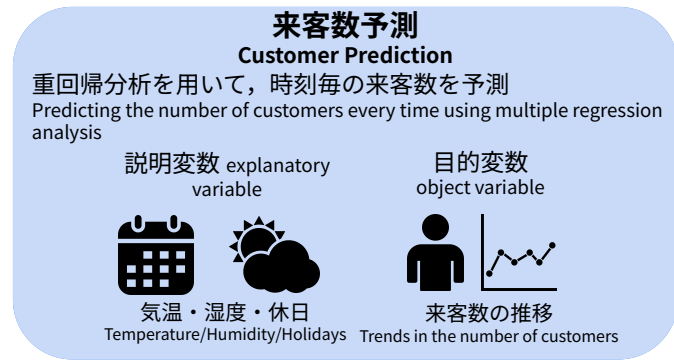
来客数予測
Customer Prediction

重回帰分析を用いて，時刻毎の来客数を予測
Predicting the number of customers every time using multiple regression analysis

説明変数 explanatory variable

目的変数
object variable

気温・湿度・休日
Temperature/Humidity/Holidays

来客数の推移
Trends in the number of customers